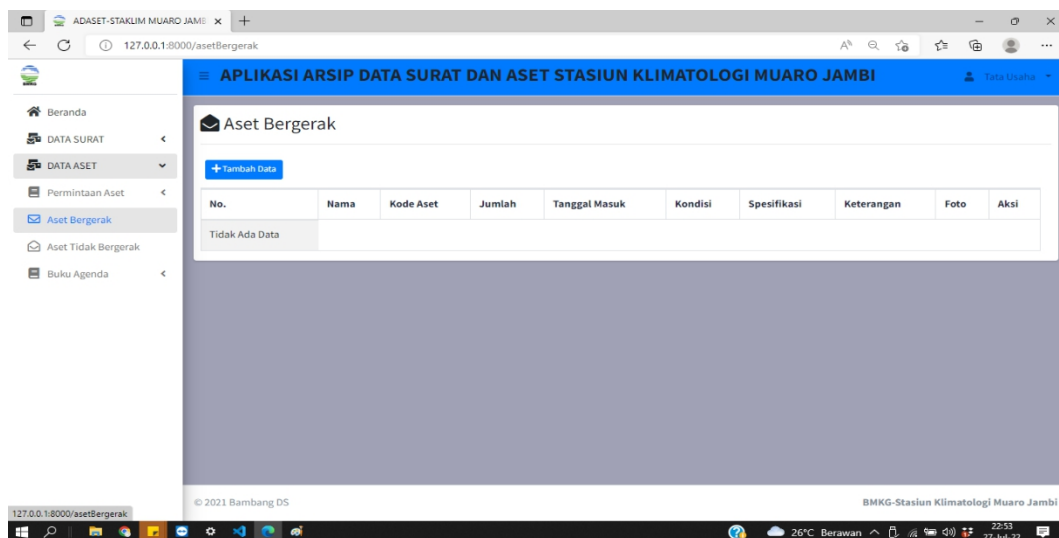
ADASET-STAKLIM MUARO JAMB ×  +

127.0.0.1:8000/asetBergerak

APLIKASI ARSIP DATA SURAT DAN ASET STASIUN KLIMATOLOGI MUARO JAMBI

Tata Usaha

Beranda
DATA SURAT
DATA ASET
Permintaan Aset
Aset Bergerak
Aset Tidak Bergerak
Buku Agenda

Aset Bergerak

+ Tambah Data

| No. | Nama | Kode Aset | Jumlah | Tanggal Masuk | Kondisi | Spesifikasi | Keterangan | Foto | Aksi |
|---|---|---|---|---|---|---|---|---|---|
| Tidak Ada Data | | | | | | | | | |

© 2021 Bambang DS

BMKG-Stasiun Klimatologi Muaro Jambi

127.0.0.1:8000/asetBergerak

26°C Berawan

22:53
27-Jul-22